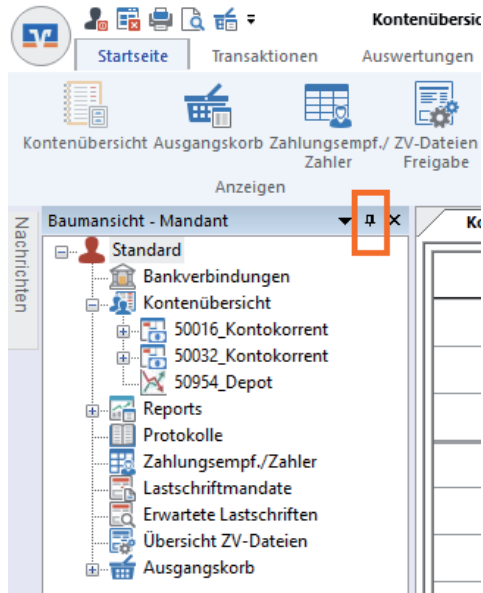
Kontenübersich

Startseite
Transaktionen
Auswertungen

Kontenübersicht
Ausgangskorb
Zahlungsempf./ Zahler
ZV-Dateien Freigabe

Anzeigen

Nachrichten

Baumansicht - Mandant

Ko

Standard
Bankverbindungen
Kontenübersicht
50016_Kontokorrent
50032_Kontokorrent
50954_Depot
Reports
Protokolle
Zahlungsempf./Zahler
Lastschriftmandate
Erwartete Lastschriften
Übersicht ZV-Dateien
Ausgangskorb